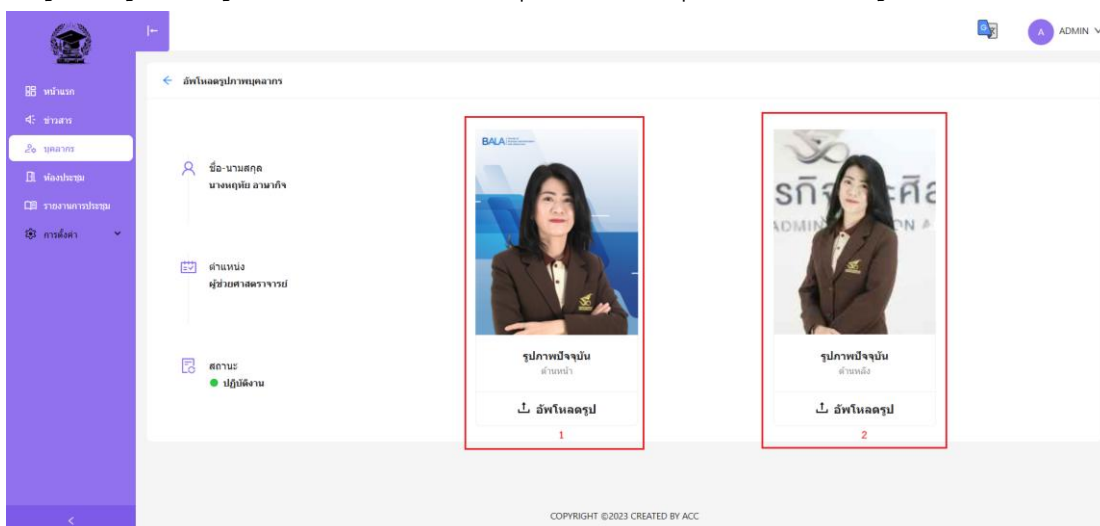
ADMIN

หน้าแรก
ข่าวสาร
บุคลากร
ห้องประชุม
รายงานการประชุม
การตั้งค่า

อัพโหลดรูปภาพบุคลากร

ชื่อ-นามสกุล
นางพฤทัย ลามากิจ

ตำแหน่ง
ผู้ช่วยศาสตราจารย์

สถานะ
ปฏิบัติงาน

BALA

รูปภาพปัจจุบัน
ด้านหน้า
อัพโหลดรูป
1

รูปภาพปัจจุบัน
ด้านหลัง
อัพโหลดรูป
2

COPYRIGHT ©2023 CREATED BY ACC